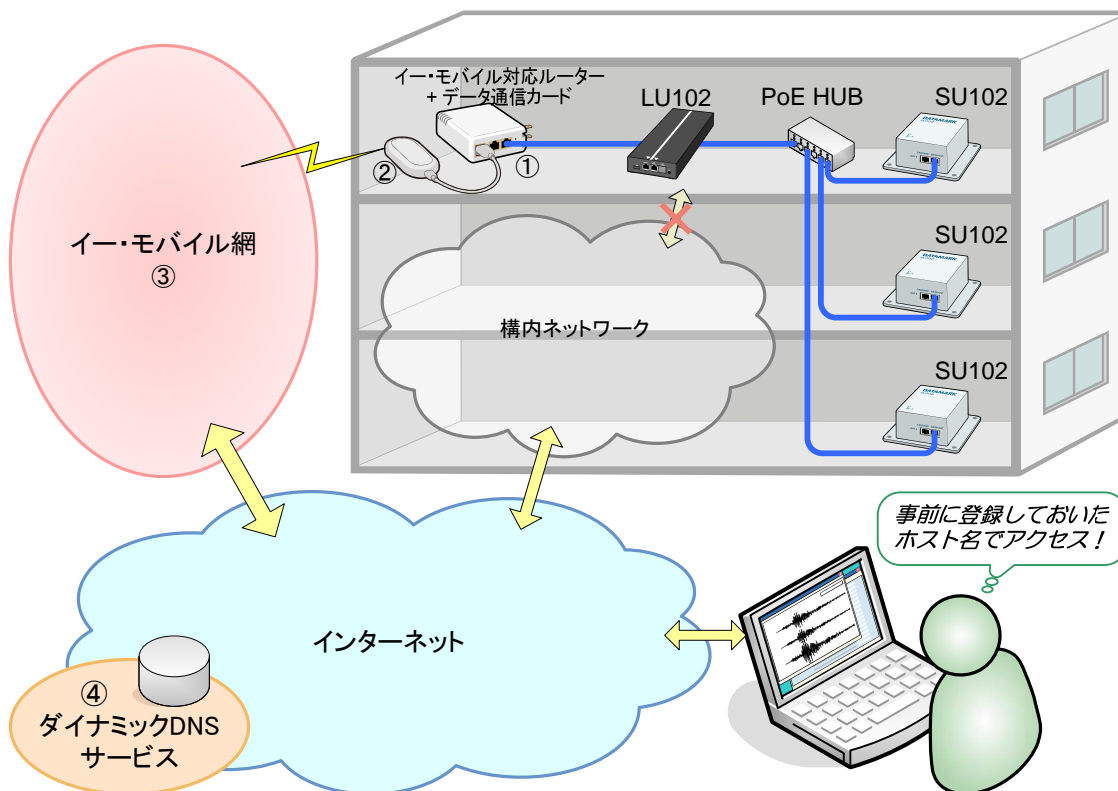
イー・モバイル対応ルーター
+データ通信カード

LU102

PoE HUB

SU102

①

②

イー・モバイル網
③

SU102

構内ネットワーク

SU102

事前に登録しておいた
ホスト名でアクセス！

インターネット

④
ダイナミックDNS
サービス